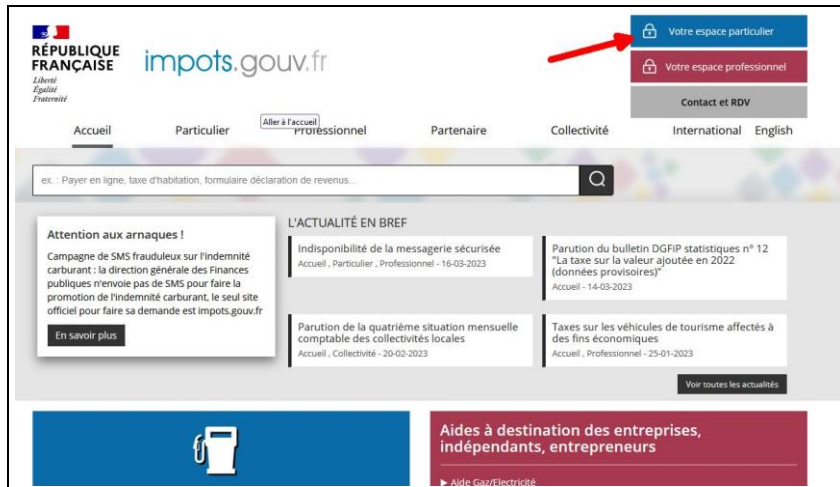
RÉPUBLIQUE FRANÇAISE
Liberté
Égalité
Fraternité

impots.gouv.fr

Votre espace particulier
Votre espace professionnel
Contact et RDV

Accueil Particulier Aller à l'accueil Professionnel Partenaire Collectivité International English

ex. : Payer en ligne, taxe d'habitation, formulaire déclaration de revenus...

Attention aux arnaques !

Campagne de SMS frauduleux sur l'indemnité carburant : la direction générale des Finances publiques n'envoie pas de SMS pour faire la promotion de l'indemnité carburant, le seul site officiel pour faire sa demande est impots.gouv.fr

En savoir plus

L'ACTUALITÉ EN BREF

Indisponibilité de la messagerie sécurisée
Accueil , Particulier , Professionnel - 16-03-2023

Parution du bulletin DGFiP statistiques n° 12 "La taxe sur la valeur ajoutée en 2022 (données provisoires)"
Accueil - 14-03-2023

Parution de la quatrième situation mensuelle comptable des collectivités locales
Accueil , Collectivité - 20-02-2023

Taxes sur les véhicules de tourisme affectés à des fins économiques
Accueil , Professionnel - 25-01-2023

Voir toutes les actualités

Aides à destination des entreprises, indépendants, entrepreneurs

▶ Aide Gaz/Electricité